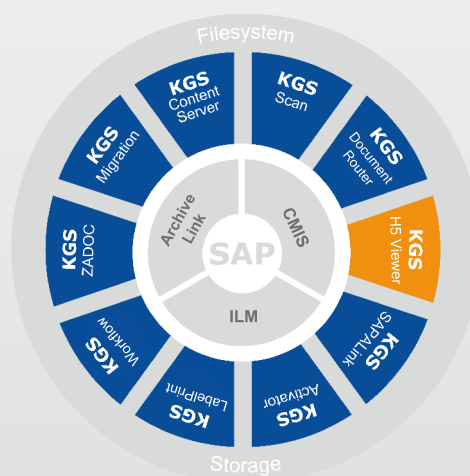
Filesystem

KGS Content Server

KGS Scan

KGS Document Router

KGS H5 Viewer

KGS SAPALink

KGS Activator

KGS LabelPrint

KGS Workflow

KGS ZADOC

KGS Migration

Archive Link

CMIS

ILM

SAP

Storage